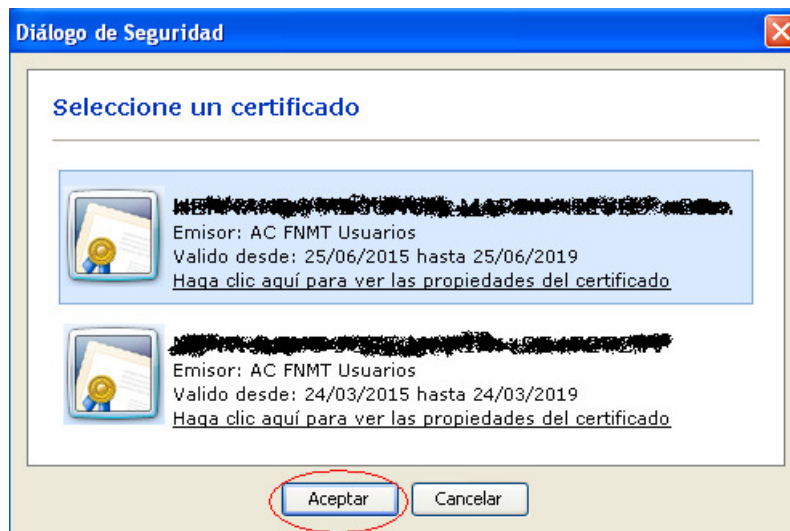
Diálogo de Seguridad

Seleccione un certificado

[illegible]
Emisor: AC FNMT Usuarios
Valido desde: 25/06/2015 hasta 25/06/2019
Haga clic aquí para ver las propiedades del certificado

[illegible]
Emisor: AC FNMT Usuarios
Valido desde: 24/03/2015 hasta 24/03/2019
Haga clic aquí para ver las propiedades del certificado

Aceptar Cancelar